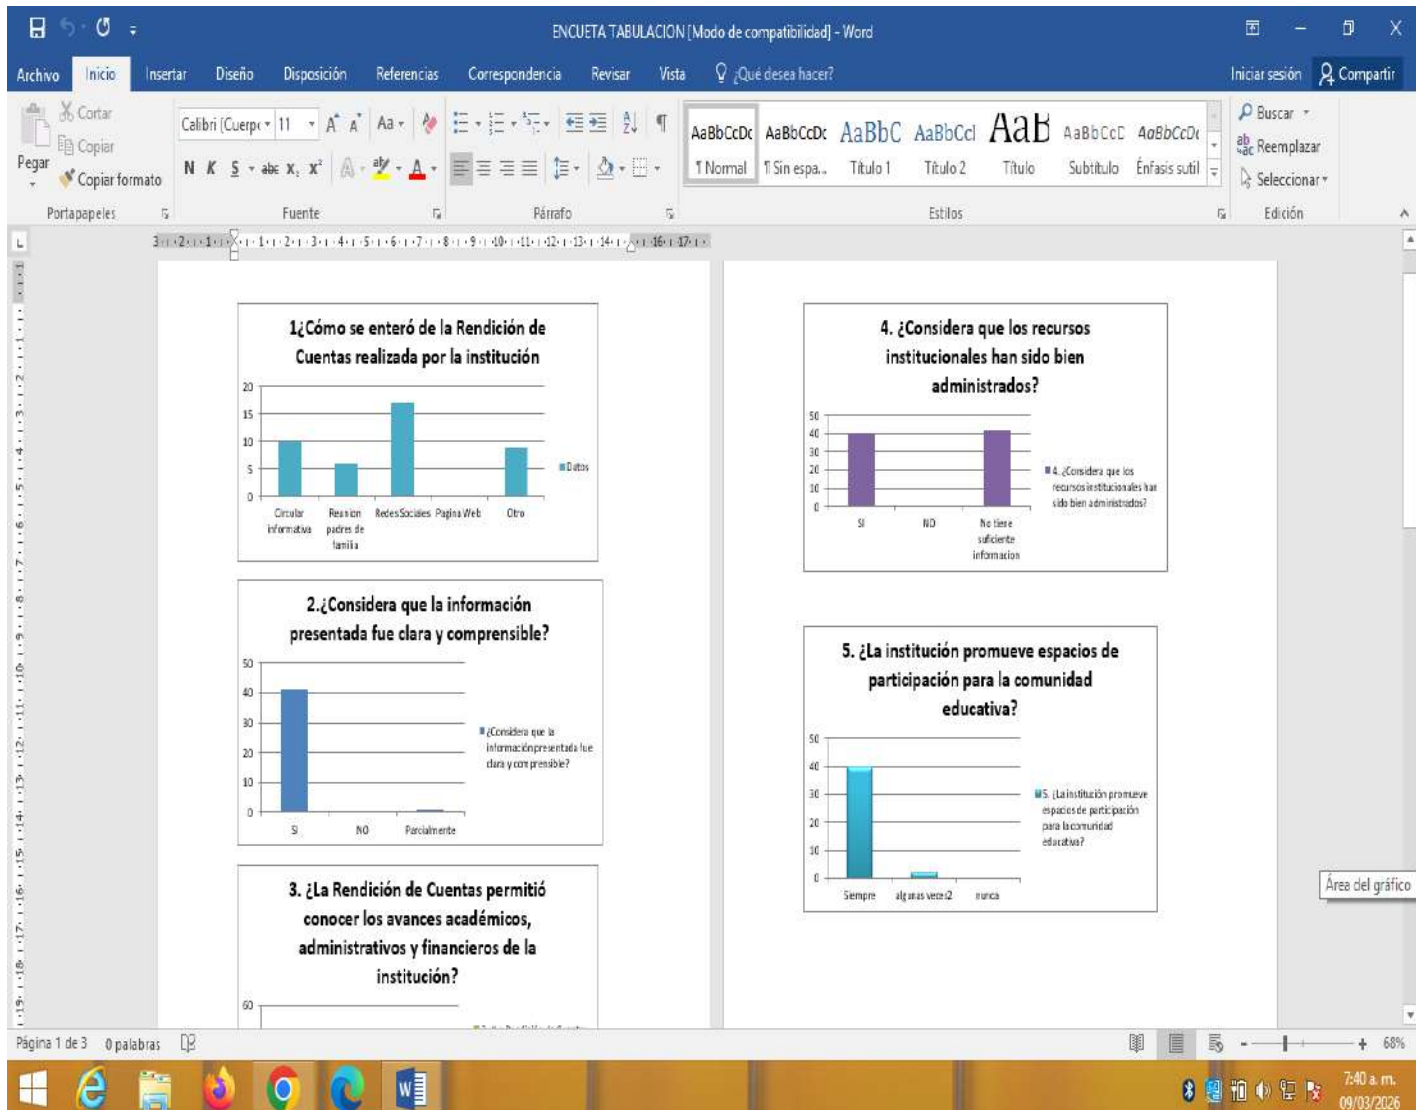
ENCUETA TABULACION [Modo de compatibilidad] - Word

Archivo Inicio Insertar Diseño Disposición Referencias Correspondencia Revisar Vista ¿Qué desea hacer? Iniciar sesión Compartir

Cortar Copiar Pegar Copiar formato Portapapeles

Calibri (Cuerpo 11 Aa N K S abc $x_2$ $x^2$ A Fuente

Párrafo

AaBbCcDc ¶ Normal AaBbCcDc ¶ Sin espa... AaBbC Título 1 AaBbCcI Título 2 AaB Título AaBbCcC Subtítulo AaBbCcDc Énfasis sutil Estilos

Buscar Reemplazar Seleccionar Edición

1¿Cómo se enteró de la Rendición de Cuentas realizada por la institución

20 15 10 5 0

Circular informativa Reunion padres de familia Redes Sociales Pagina Web Otro

Datos

2.¿Considera que la información presentada fue clara y comprensible?

50 40 30 20 10 0

SI NO Parcialmente

¿Considera que la información presentada fue clara y comprensible?

3. ¿La Rendición de Cuentas permitió conocer los avances académicos, administrativos y financieros de la institución?

60

4. ¿Considera que los recursos institucionales han sido bien administrados?

50 40 30 20 10 0

SI NO No tiene suficiente informacion

4. ¿Considera que los recursos institucionales han sido bien administrados?

5. ¿La institución promueve espacios de participación para la comunidad educativa?

50 40 30 20 10 0

Siempre algunas veces2 nunca

5. ¿La institución promueve espacios de participación para la comunidad educativa?

Área del gráfico

Página 1 de 3 0 palabras

68%

7:40 a. m. 09/03/2026